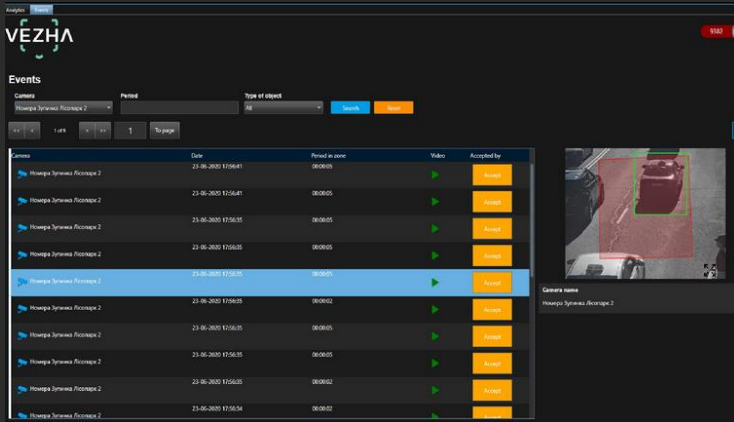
Analytics Events

VEZHA

9182

Events

Camera
Номера Зупинка Лісопарк 2

Period

Type of object
All

Search Reset

<< < 1 of 9 > >> 1 To page

| Camera | Date | Period in zone | Video | Accepted by |
|---|---|---|---|---|
| Номера Зупинка Лісопарк 2 | 23-06-2020 17:56:41 | 00:00:05 | | Accept |
| Номера Зупинка Лісопарк 2 | 23-06-2020 17:56:41 | 00:00:05 | | Accept |
| Номера Зупинка Лісопарк 2 | 23-06-2020 17:56:35 | 00:00:05 | | Accept |
| Номера Зупинка Лісопарк 2 | 23-06-2020 17:56:35 | 00:00:05 | | Accept |
| Номера Зупинка Лісопарк 2 | 23-06-2020 17:56:35 | 00:00:05 | | Accept |
| Номера Зупинка Лісопарк 2 | 23-06-2020 17:56:35 | 00:00:02 | | Accept |
| Номера Зупинка Лісопарк 2 | 23-06-2020 17:56:35 | 00:00:05 | | Accept |
| Номера Зупинка Лісопарк 2 | 23-06-2020 17:56:35 | 00:00:05 | | Accept |
| Номера Зупинка Лісопарк 2 | 23-06-2020 17:56:35 | 00:00:02 | | Accept |
| Номера Зупинка Лісопарк 2 | 23-06-2020 17:56:34 | 00:00:02 | | Accept |

Camera name
Номера Зупинка Лісопарк 2